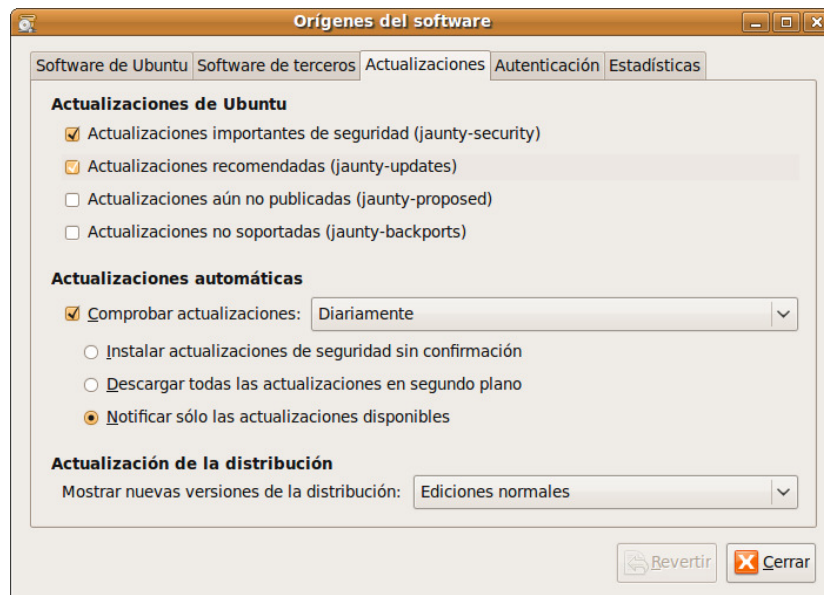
Orígenes del software

Software de Ubuntu | Software de terceros | Actualizaciones | Autenticación | Estadísticas

Actualizaciones de Ubuntu

Actualizaciones importantes de seguridad (jaunty-security)

Actualizaciones recomendadas (jaunty-updates)

Actualizaciones aún no publicadas (jaunty-proposed)

Actualizaciones no soportadas (jaunty-backports)

Actualizaciones automáticas

Comprobar actualizaciones: Diariamente

Instalar actualizaciones de seguridad sin confirmación

Descargar todas las actualizaciones en segundo plano

Notificar sólo las actualizaciones disponibles

Actualización de la distribución

Mostrar nuevas versiones de la distribución: Ediciones normales

Revertir

Cerrar